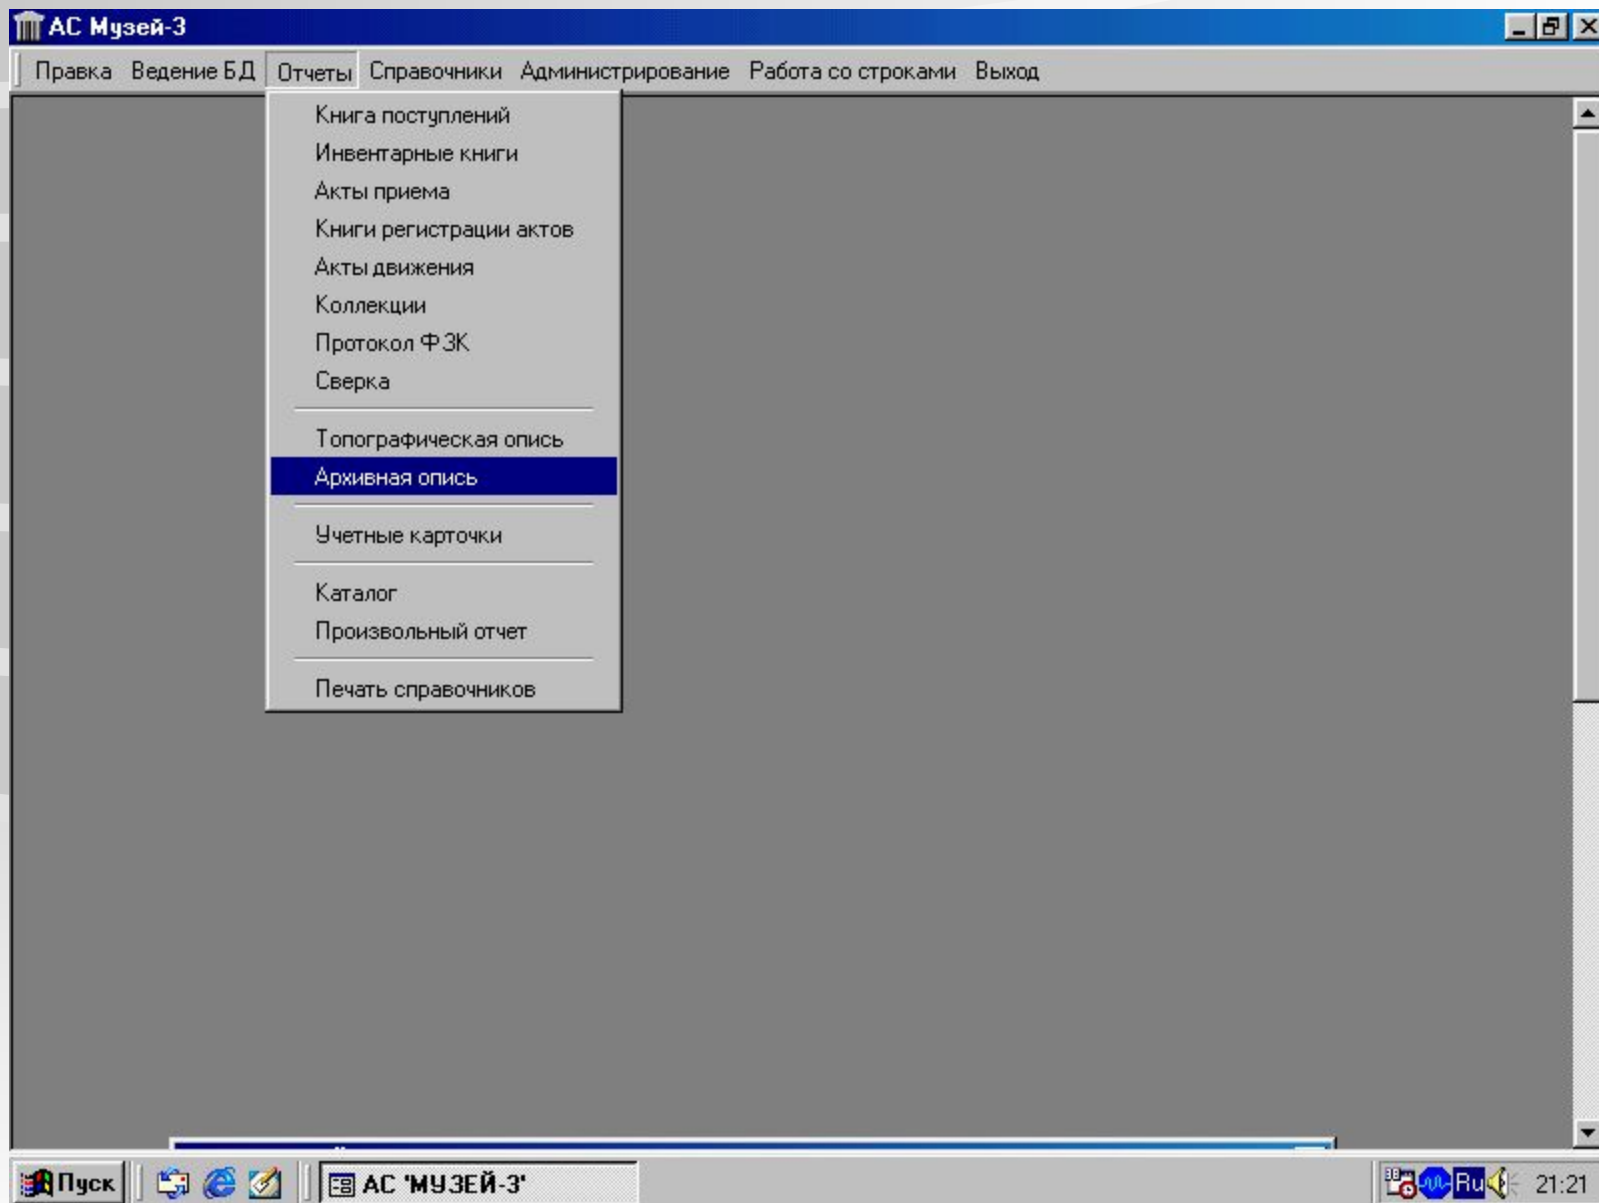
АС Музей-3

Правка Ведение БД Отчеты Справочники Администрирование Работа со строками Выход

Книга поступлений
Инвентарные книги
Акты приема
Книги регистрации актов
Акты движения
Коллекции
Протокол ФЗК
Сверка

Топографическая опись
Архивная опись

Учетные карточки

Каталог
Произвольный отчет

Печать справочников

Пуск
АС 'МУЗЕЙ-3'
Ru
21:21